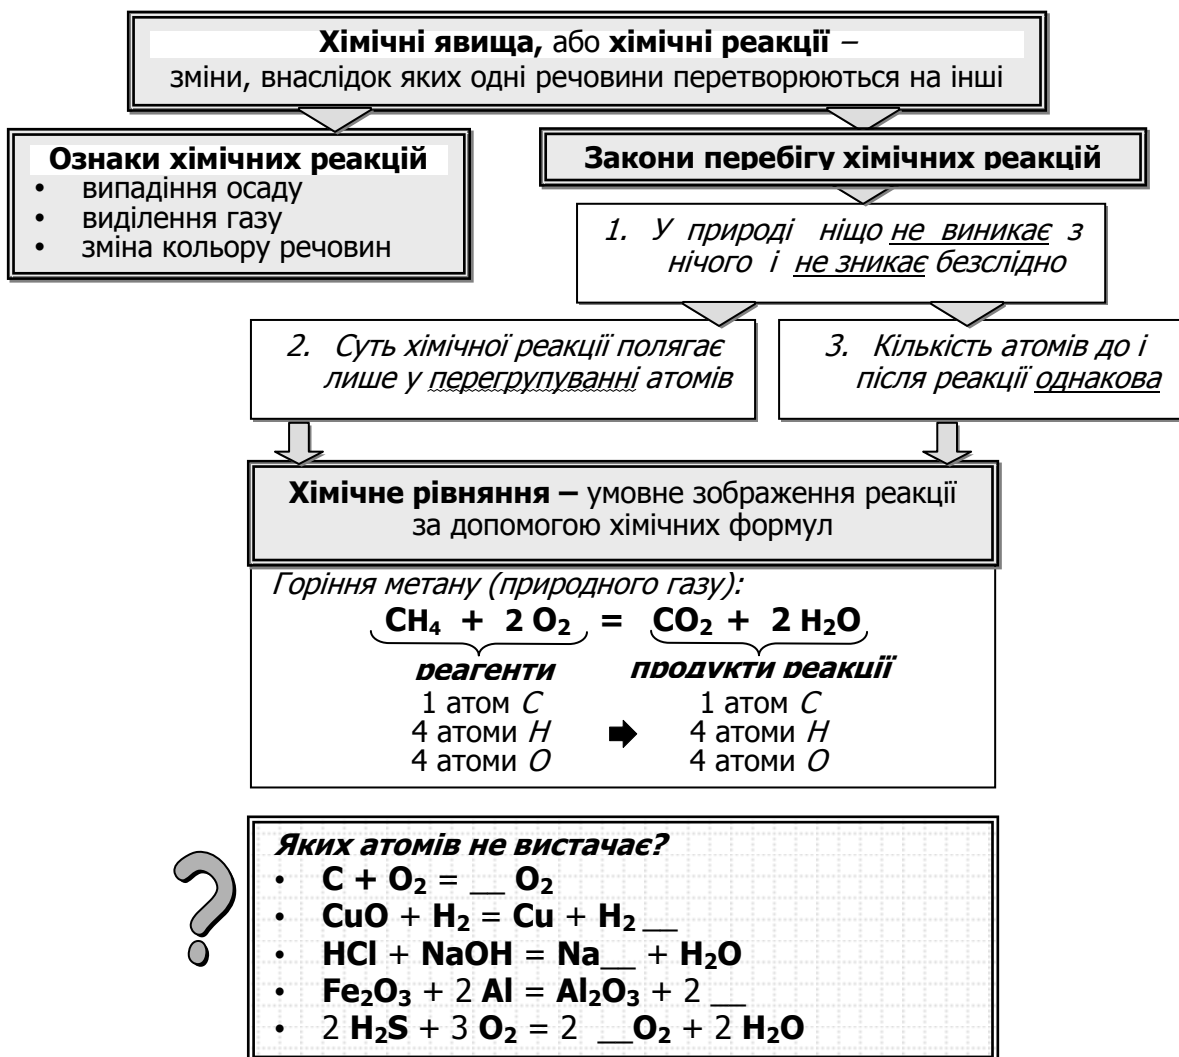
**Хімічні явища,** або **хімічні реакції** – зміни, внаслідок яких одні речовини перетворюються на інші

**Ознаки хімічних реакцій**
- випадіння осаду
- виділення газу
- зміна кольору речовин

**Закони перебігу хімічних реакцій**

1. У природі ніщо не виникає з нічого і не зникає безслідно

2. Суть хімічної реакції полягає лише у перегрупуванні атомів

3. Кількість атомів до і після реакції однакова

**Хімічне рівняння –** умовне зображення реакції за допомогою хімічних формул

Горіння метану (природного газу):

$CH_4 + 2O_2 = CO_2 + 2H_2O$

**реагенти**
1 атом $C$
4 атоми $H$
4 атоми $O$

**продукти реакції**
1 атом $C$
4 атоми $H$
4 атоми $O$

**Яких атомів не вистачає?**
- $C + O_2 = \_\_ O_2$
- $CuO + H_2 = Cu + H_2 \_\_$
- $HCl + NaOH = Na\_\_ + H_2O$
- $Fe_2O_3 + 2 Al = Al_2O_3 + 2 \_\_$
- $2 H_2S + 3 O_2 = 2 \_\_O_2 + 2 H_2O$